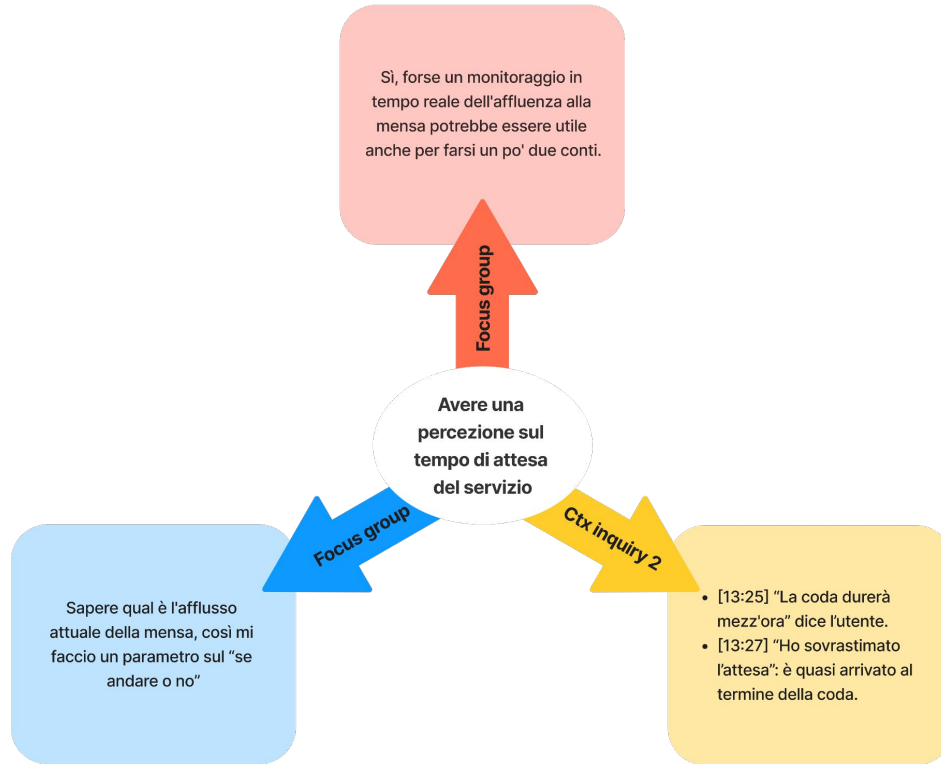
Sì, forse un monitoraggio in tempo reale dell'affluenza alla mensa potrebbe essere utile anche per farsi un po' due conti.

Focus group

Avere una percezione sul tempo di attesa del servizio

Focus group

Ctx inquiry 2

Sapere qual è l'afflusso attuale della mensa, così mi faccio un parametro sul "se andare o no"

- [13:25] "La coda durerà mezz'ora" dice l'utente.
- [13:27] "Ho sovrastimato l'attesa": è quasi arrivato al termine della coda.